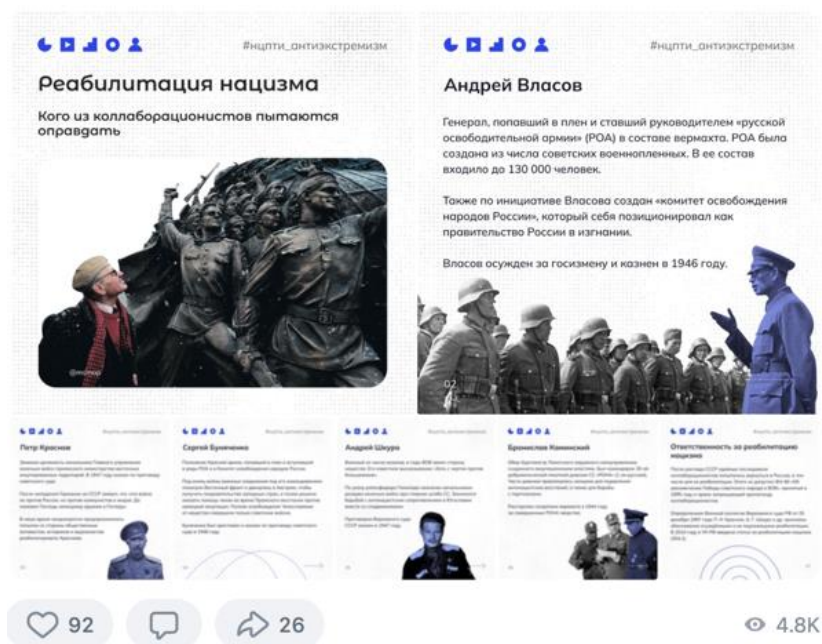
#нцпти_антиэкстремизм

Реабилитация нацизма

Кого из коллаборационистов пытаются оправдать

@mizrap

#нцпти_антиэкстремизм

Андрей Власов

Генерал, попавший в плен и ставший руководителем «русской освободительной армии» (РОА) в составе вермахта. РОА была создана из числа советских военнопленных. В ее состав входило до 130 000 человек.

Также по инициативе Власова создан «комитет освобождения народов России», который себя позиционировал как правительство России в изгнании.

Власов осужден за госизмену и казнен в 1946 году.

02

Петр Краснов

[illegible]

Сергей Буниченко

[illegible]

Андрей Шкуро

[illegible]

Бронислав Каминский

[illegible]

Ответственность за реабилитацию нацизма

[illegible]

92

26

4.8K